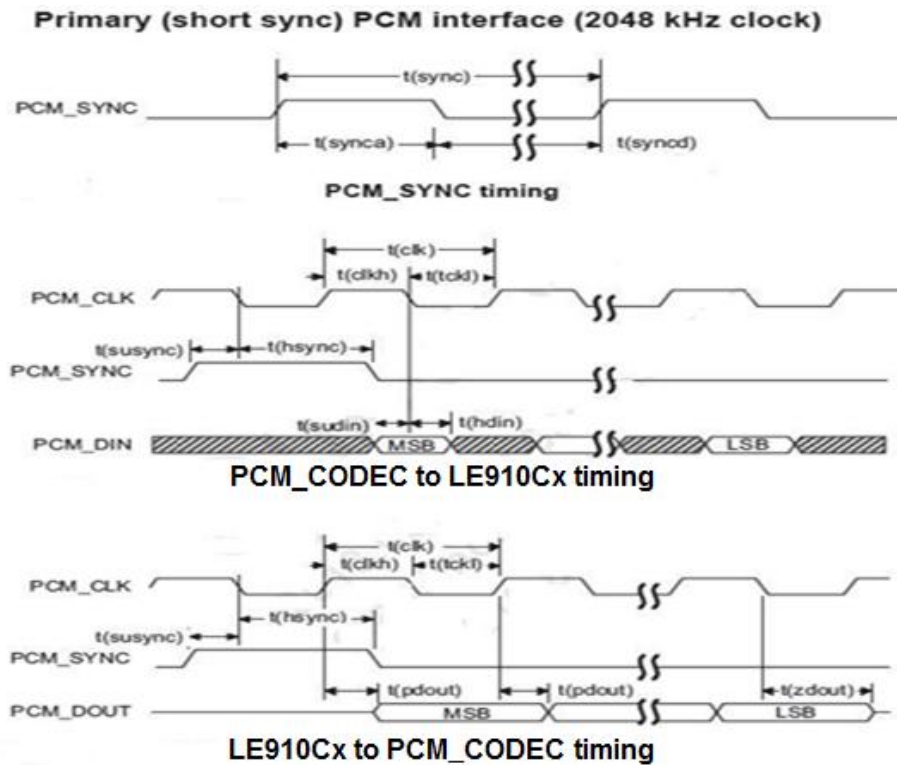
Primary (short sync) PCM interface (2048 kHz clock)

t(sync)
PCM_SYNC
t(synca)
t(syncd)

PCM_SYNC timing

t(clk)
t(clkh)
t(tckl)
PCM_CLK
t(susync)
t(hsync)
PCM_SYNC
t(sudin)
t(hdin)
PCM_DIN
MSB
LSB

PCM_CODEC to LE910Cx timing

t(clk)
t(clkh)
t(tckl)
PCM_CLK
t(hsync)
t(susync)
PCM_SYNC
t(pdout)
t(pdout)
t(zdout)
PCM_DOUT
MSB
LSB

LE910Cx to PCM_CODEC timing